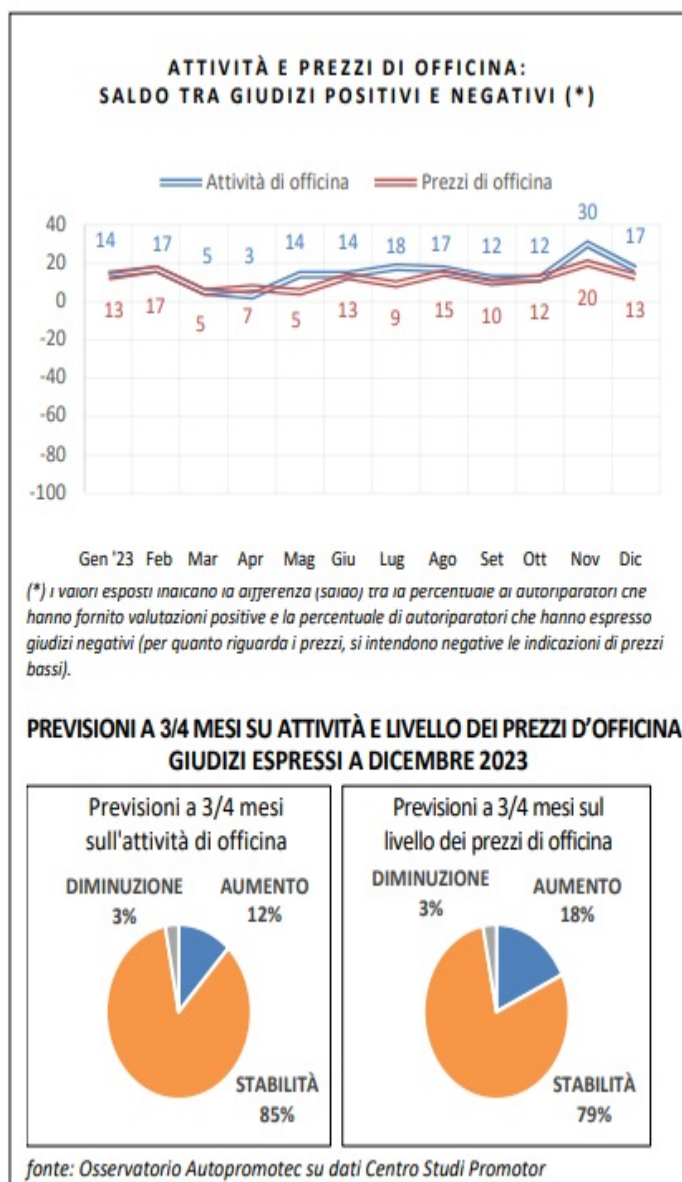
ATTIVITÀ E PREZZI DI OFFICINA:
SALDO TRA GIUDIZI POSITIVI E NEGATIVI (*)

Attività di officina
Prezzi di officina

40
20
0
-20
-40
-60
-80
-100

14 17 5 3 14 14 18 17 12 12 30 17
13 17 5 7 5 13 9 15 10 12 20 13

Gen '23 Feb Mar Apr Mag Giu Lug Ago Set Ott Nov Dic

(*) I valori esposti indicano la differenza (saldo) tra la percentuale di autoriparatori che hanno fornito valutazioni positive e la percentuale di autoriparatori che hanno espresso giudizi negativi (per quanto riguarda i prezzi, si intendono negative le indicazioni di prezzi bassi).

PREVISIONI A 3/4 MESI SU ATTIVITÀ E LIVELLO DEI PREZZI D'OFFICINA
GIUDIZI ESPRESSI A DICEMBRE 2023

Previsioni a 3/4 mesi sull'attività di officina

DIMINUZIONE 3%
AUMENTO 12%
STABILITÀ 85%

Previsioni a 3/4 mesi sul livello dei prezzi di officina

DIMINUZIONE 3%
AUMENTO 18%
STABILITÀ 79%

fonte: Osservatorio Autopromotec su dati Centro Studi Promotor